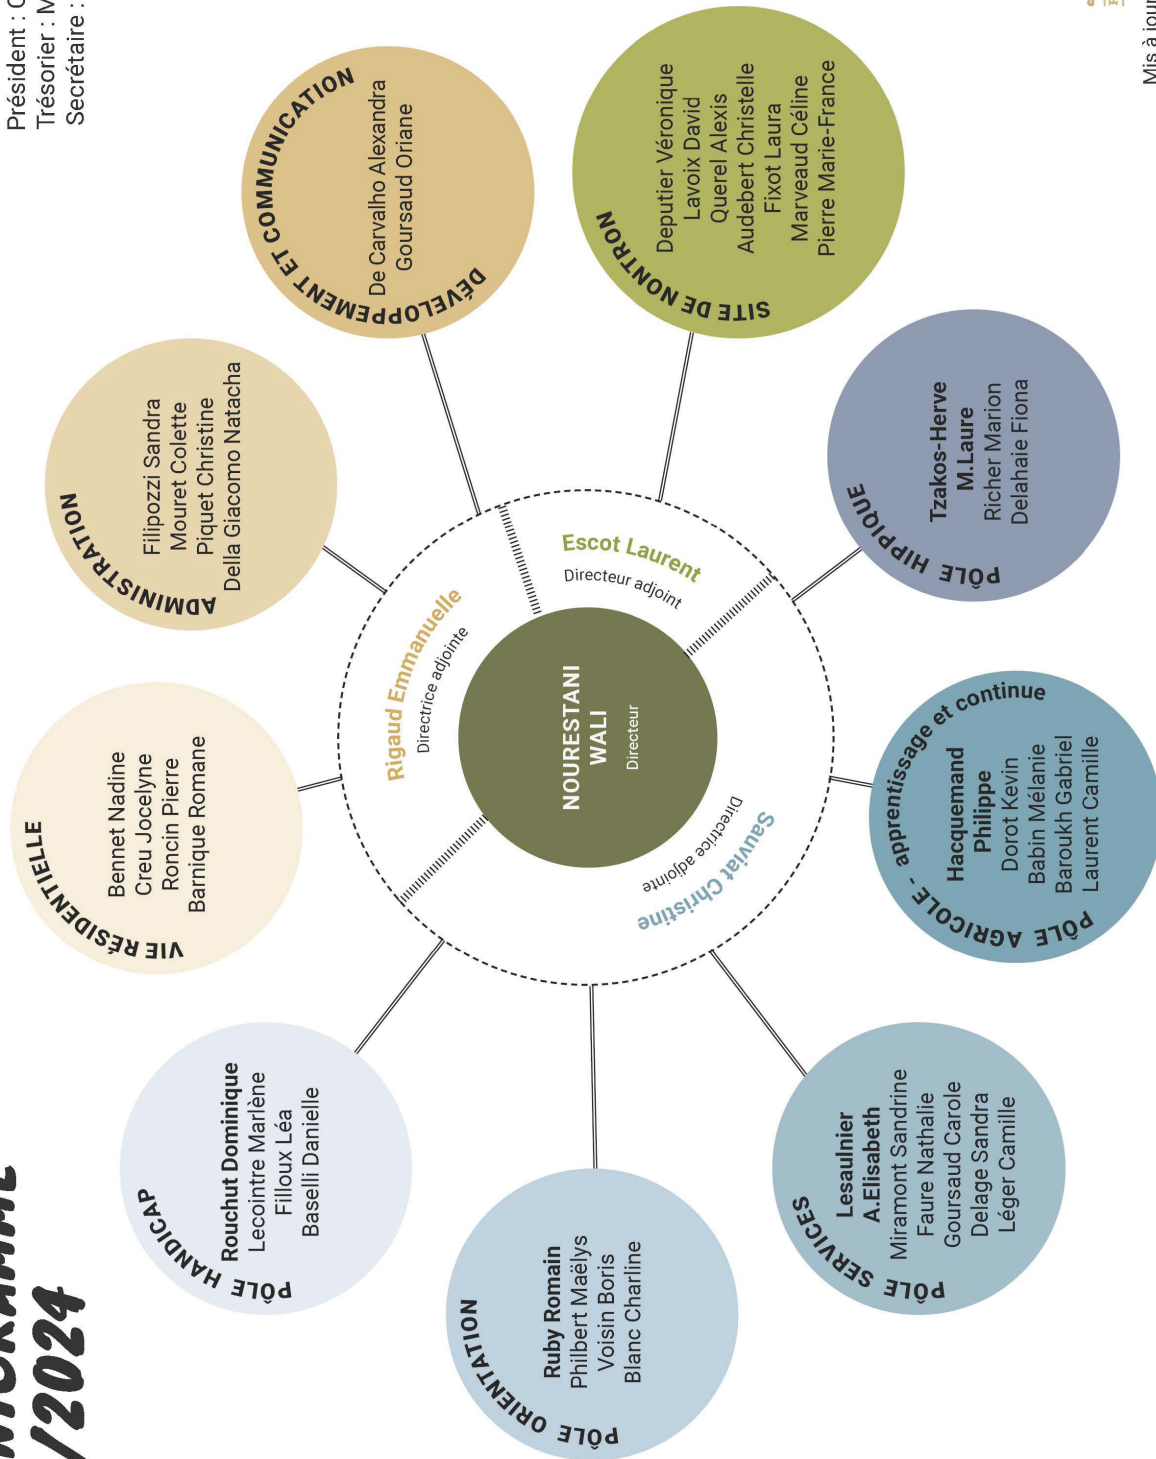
Président : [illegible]
Trésorier : M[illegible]
Secrétaire : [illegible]

Mis à jour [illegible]

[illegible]/2024

NOURESTANI WALI
Directeur

Escot Laurent
Directeur adjoint

Rigaud Emmanuelle
Directrice adjointe

Sauviat Christine
Directrice adjointe

DÉVELOPPEMENT ET COMMUNICATION
De Carvalho Alexandra
Goursaud Oriane

SITE DE NONTRON
Deputier Véronique
Lavoix David
Querel Alexis
Audebert Christelle
Fixot Laura
Marveaud Céline
Pierre Marie-France

PÔLE HIPPIQUE
Tzakos-Herve M.Laure
Richer Marion
Delahaie Fiona

PÔLE AGRICOLE - apprentissage et continue
Hacquemand Philippe
Dorot Kevin
Babin Mélanie
Baroukh Gabriel
Laurent Camille

PÔLE SERVICES
Lesaulnier A.Elisabeth
Miramont Sandrine
Faure Nathalie
Goursaud Carole
Delage Sandra
Léger Camille

PÔLE ORIENTATION
Ruby Romain
Philbert Maëlys
Voisin Boris
Blanc Charline

PÔLE HANDICAP
Rouchut Dominique
Lecointre Marlène
Filloux Léa
Baselli Danielle

VIE RÉSIDENTIELLE
Bennet Nadine
Creu Jocelyne
Roncin Pierre
Barnique Romane

ADMINISTRATION
Filipozzi Sandra
Mouret Colette
Piquet Christine
Della Giacomo Natacha